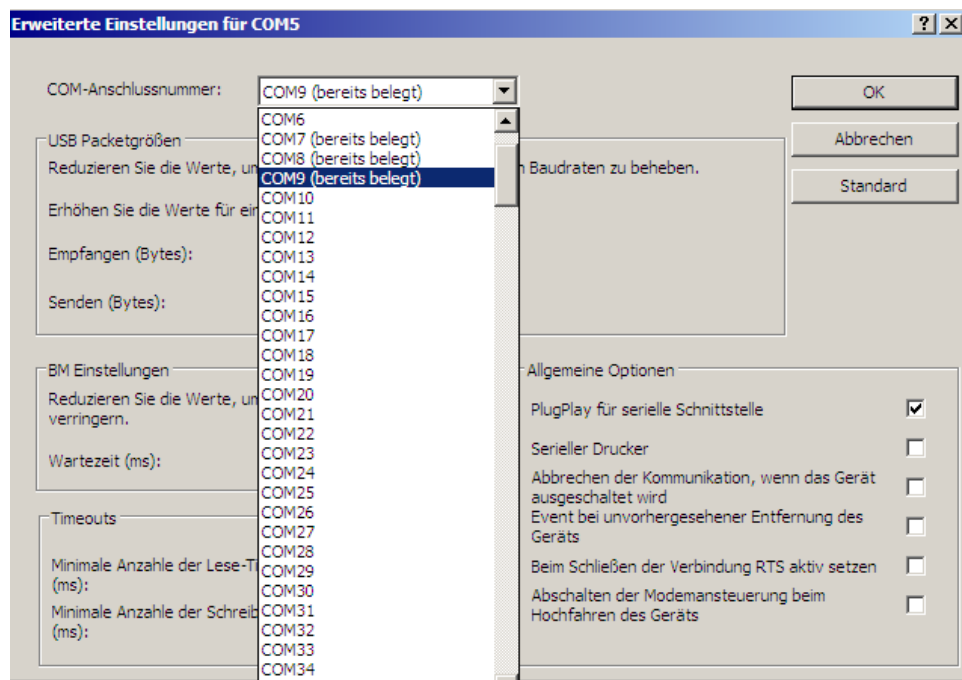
Erweiterte Einstellungen für COM5

? X

COM-Anschlussnummer: COM9 (bereits belegt)

OK

Abbrechen

Standard

USB Packetgrößen

Reduzieren Sie die Werte, un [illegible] Baudraten zu beheben.

Erhöhen Sie die Werte für ein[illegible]

Empfangen (Bytes):

Senden (Bytes):

COM6
COM7 (bereits belegt)
COM8 (bereits belegt)
COM9 (bereits belegt)
COM10
COM11
COM12
COM13
COM14
COM15
COM16
COM17
COM18
COM19
COM20
COM21
COM22
COM23
COM24
COM25
COM26
COM27
COM28
COM29
COM30
COM31
COM32
COM33
COM34

BM Einstellungen

Reduzieren Sie die Werte, un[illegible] verringern.

Wartezeit (ms):

Timeouts

Minimale Anzahle der Lese-Ti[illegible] (ms):

Minimale Anzahle der Schreib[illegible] (ms):

Allgemeine Optionen

PlugPlay für serielle Schnittstelle

Serieller Drucker

Abbrechen der Kommunikation, wenn das Gerät ausgeschaltet wird

Event bei unvorhergesehener Entfernung des Geräts

Beim Schließen der Verbindung RTS aktiv setzen

Abschalten der Modemansteuerung beim Hochfahren des Geräts